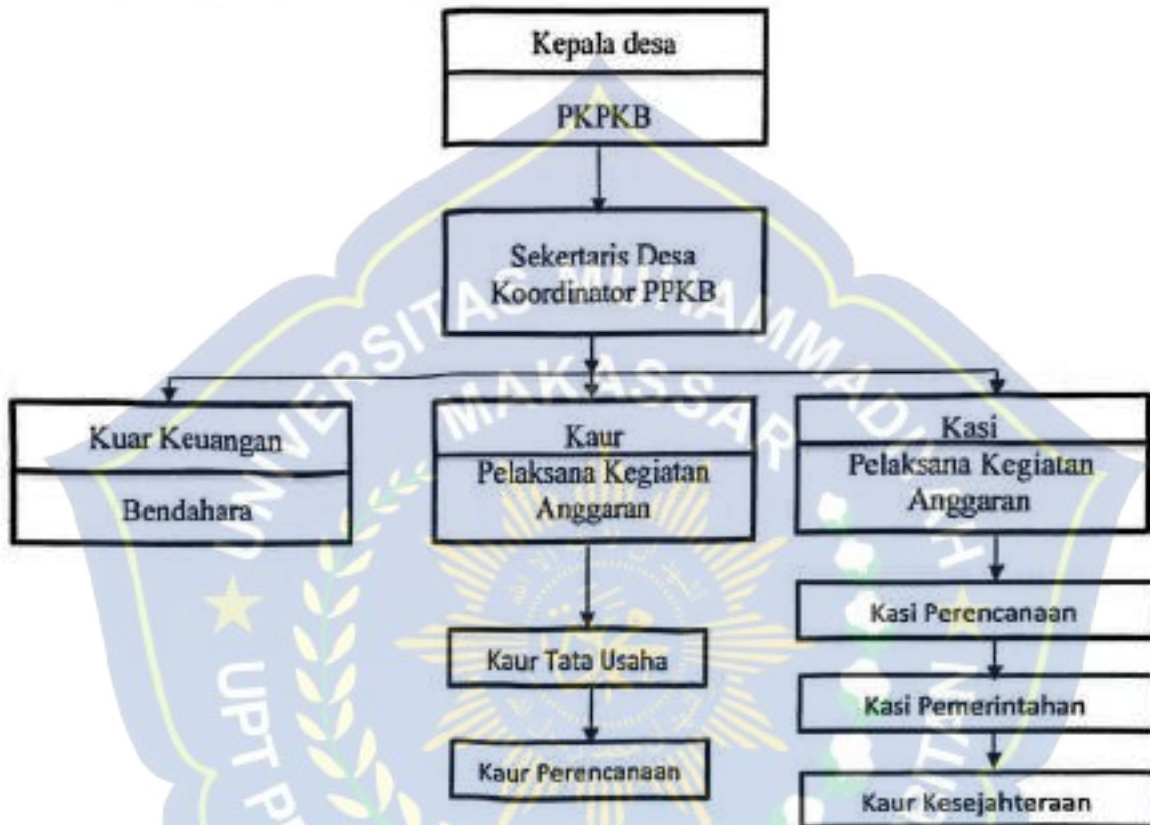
Kepala desa

PKPKB

Sekertaris Desa
Koordinator PPKB

Kuar Keuangan

Bendahara

Kaur
Pelaksana Kegiatan Anggaran

Kaur Tata Usaha

Kaur Perencanaan

Kasi
Pelaksana Kegiatan Anggaran

Kasi Perencanaan

Kasi Pemerintahan

Kaur Kesejahteraan

UNIVERSITAS MUHAMMADIYAH MAKASSAR

UPT P